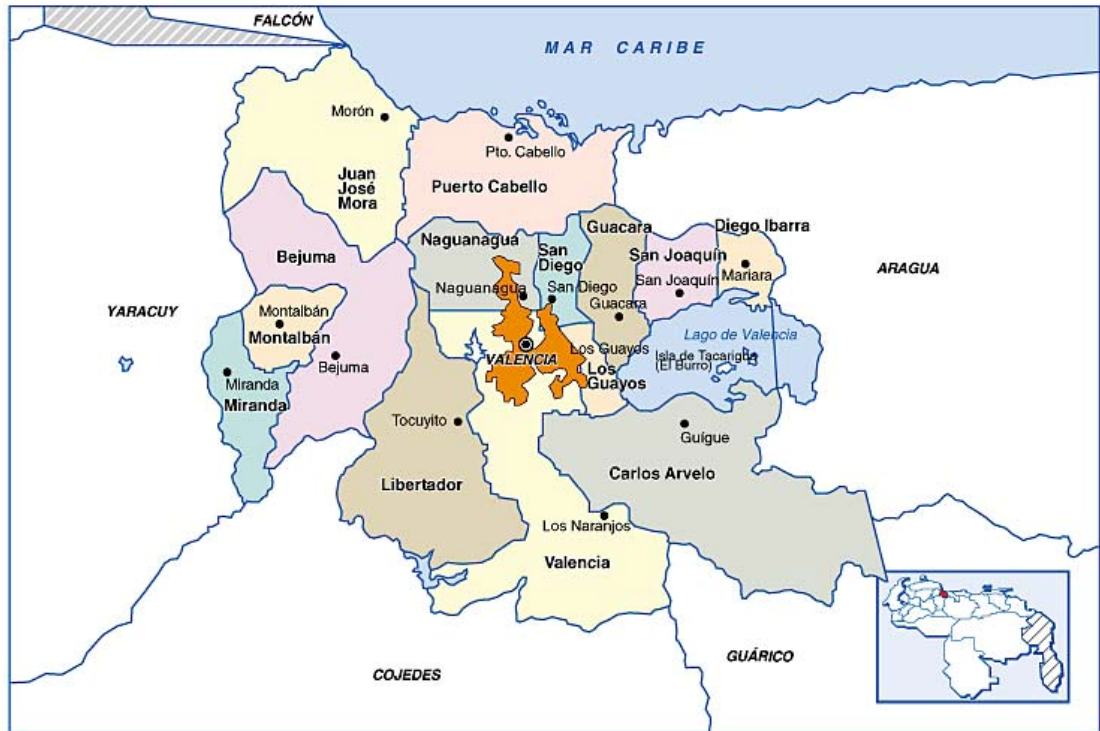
FALCÓN

MAR CARIBE

Morón

Juan José Mora

Pto. Cabello

Puerto Cabello

Bejuma

Naguanagua

San Diego

Guacara

San Joaquín

Diego Ibarra

ARAGUA

Naguanagua

San Diego

San Joaquín

Mariara

Guacara

YARACUY

Montalbán

Montalbán

Bejuma

Lago de Valencia

VALENCIA

Los Guayos

Los Guayos

Isla de Tacarigua (El Burro)

Miranda

Miranda

Tocuyito

Güigüe

Carlos Arvelo

Libertador

Los Naranjos

Valencia

GUÁRICO

COJEDES